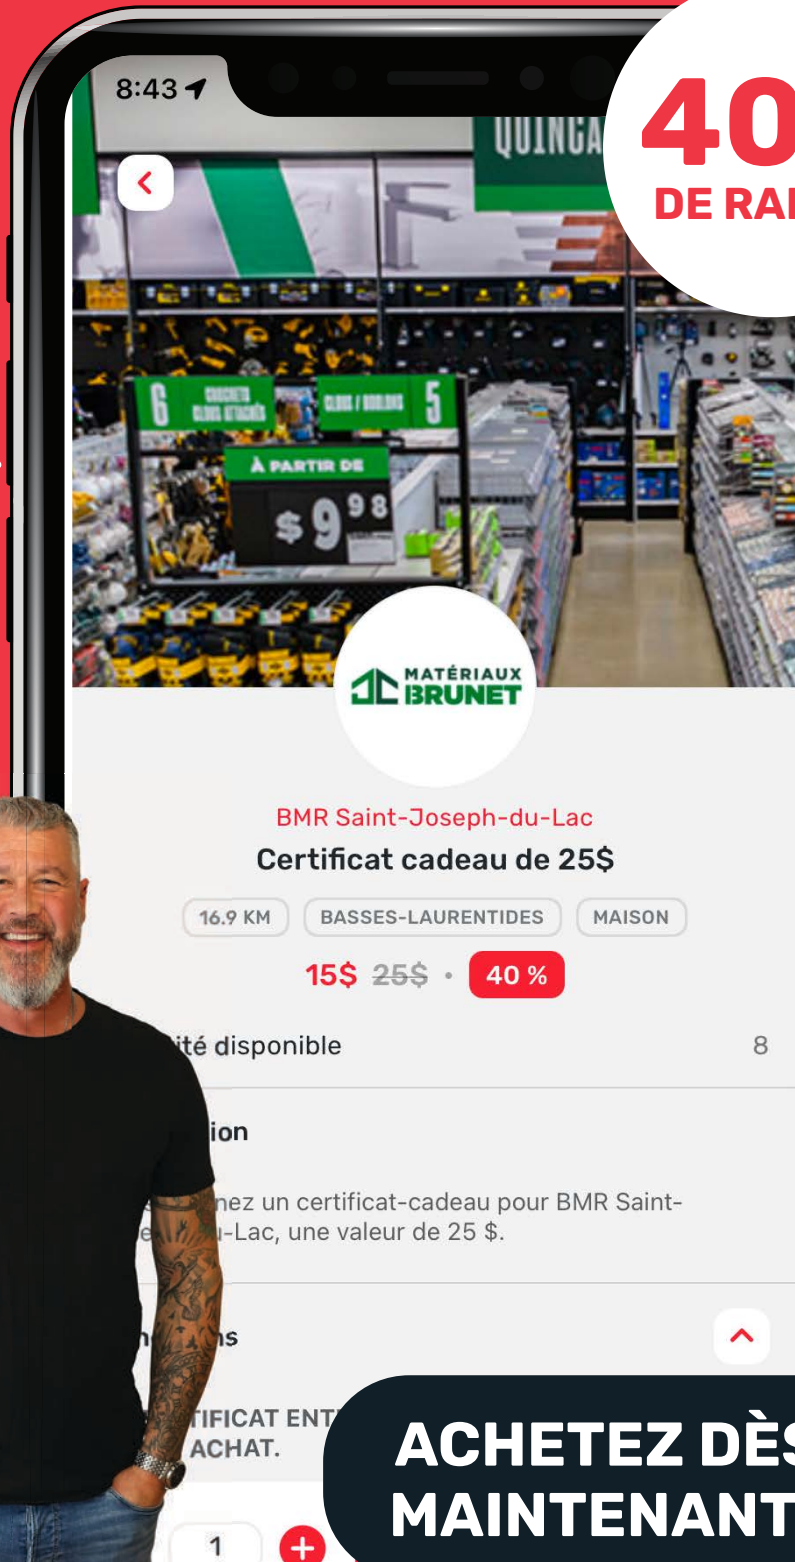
8:43

40
DE RA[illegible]

QUINCA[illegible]

6 CROCHETS CLOUS ATTACHÉS
CLOUS / BOULONS 5
À PARTIR DE
$9 98

MATÉRIAUX BRUNET

BMR Saint-Joseph-du-Lac
Certificat cadeau de 25$

16.9 KM
BASSES-LAURENTIDES
MAISON

15$ 25$ • 40 %

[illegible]ité disponible 8

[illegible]ion

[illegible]nez un certificat-cadeau pour BMR Saint-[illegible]e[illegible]u-Lac, une valeur de 25 $.

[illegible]n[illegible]s

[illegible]TIFICAT ENT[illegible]
ACHAT.

1

ACHETEZ DÈS
MAINTENANT